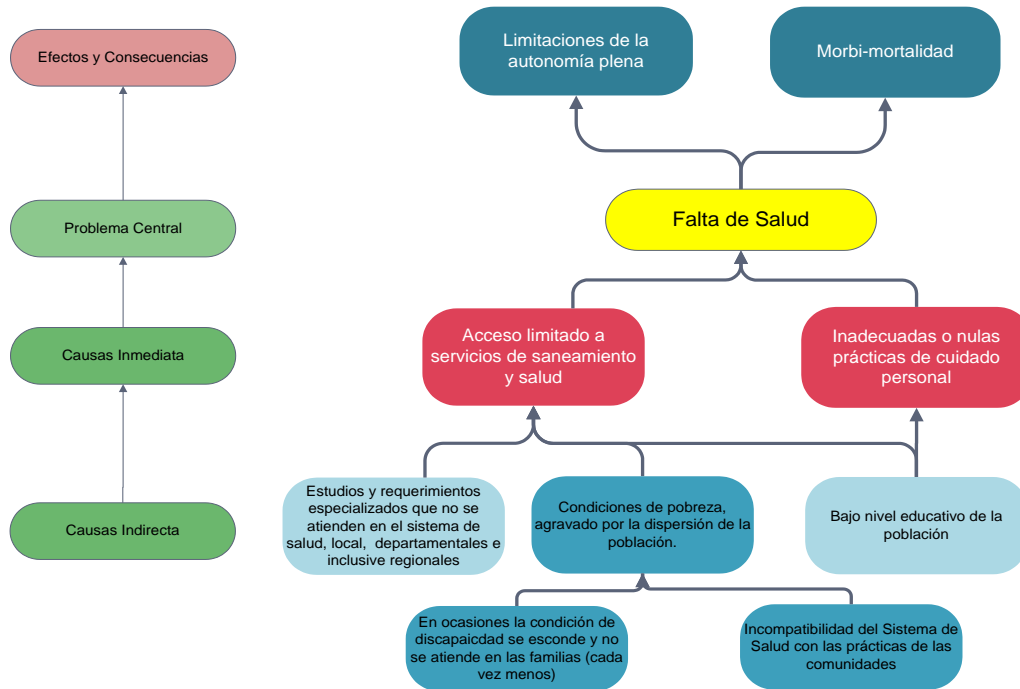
Efectos y Consecuencias

Problema Central

Causas Inmediata

Causas Indirecta

Limitaciones de la autonomía plena

Morbi-mortalidad

Falta de Salud

Acceso limitado a servicios de saneamiento y salud

Inadecuadas o nulas prácticas de cuidado personal

Estudios y requerimientos especializados que no se atienden en el sistema de salud, local, departamentales e inclusive regionales

Condiciones de pobreza, agravado por la dispersión de la población.

Bajo nivel educativo de la población

En ocasiones la condición de discapaicdad se esconde y no se atiende en las familias (cada vez menos)

Incompatibilidad del Sistema de Salud con las prácticas de las comunidades